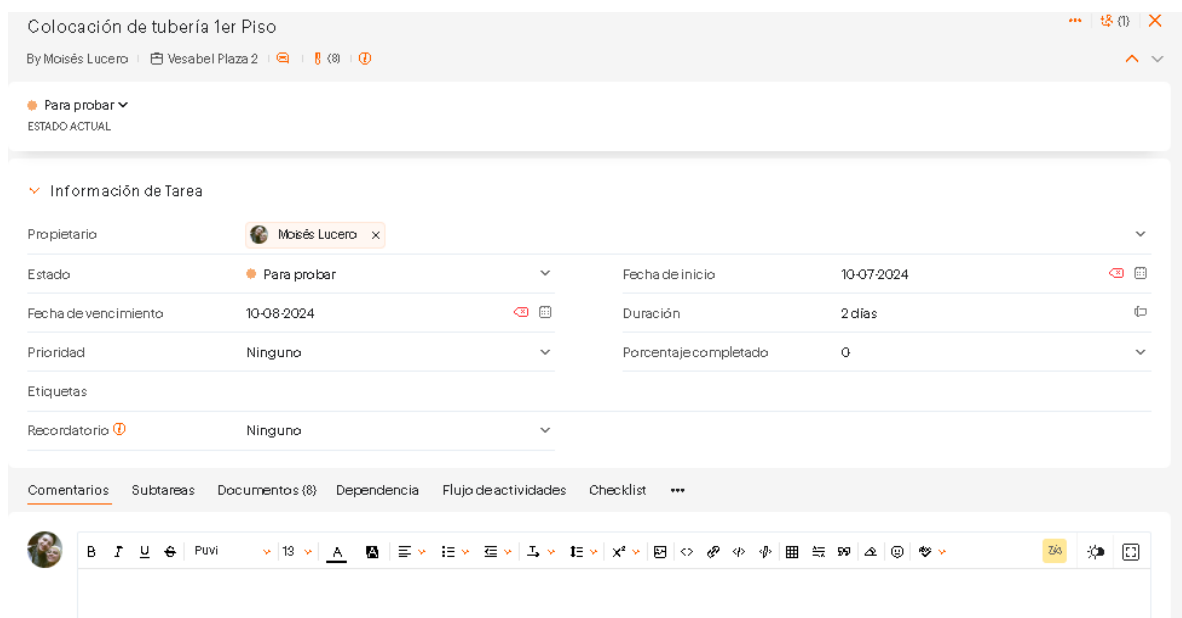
Colocación de tubería 1er Piso

By Moisés Lucero | Vesabel Plaza 2 | (8) |

(1)

Para probar
ESTADO ACTUAL

Información de Tarea

| | | | |
|---|---|---|---|
| Propietario | Moisés Lucero | | |
| Estado | Para probar | Fecha de inicio | 10-07-2024 |
| Fecha de vencimiento | 10-08-2024 | Duración | 2 días |
| Prioridad | Ninguno | Porcentaje completado | 0 |
| Etiquetas | | | |
| Recordatorio | Ninguno | | |

Comentarios Subtareas Documentos (8) Dependencia Flujo de actividades Checklist •••

B I U S Puvi 13 A x²